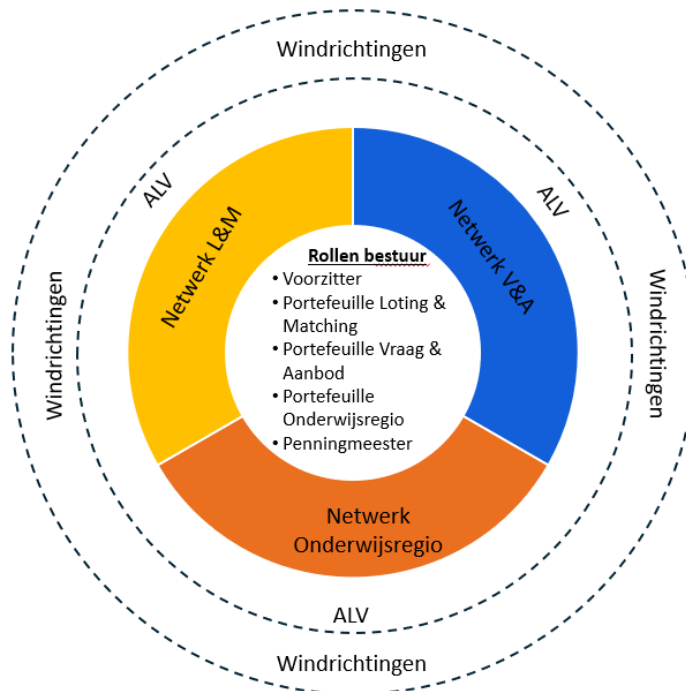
Windrichtingen

ALV

ALV

Windrichtingen

Windrichtingen

Netwerk L&M

Netwerk V&A

Rollen bestuur
• Voorzitter
• Portefeuille Loting & Matching
• Portefeuille Vraag & Aanbod
• Portefeuille Onderwijsregio
• Penningmeester

Netwerk Onderwijsregio

ALV

Windrichtingen